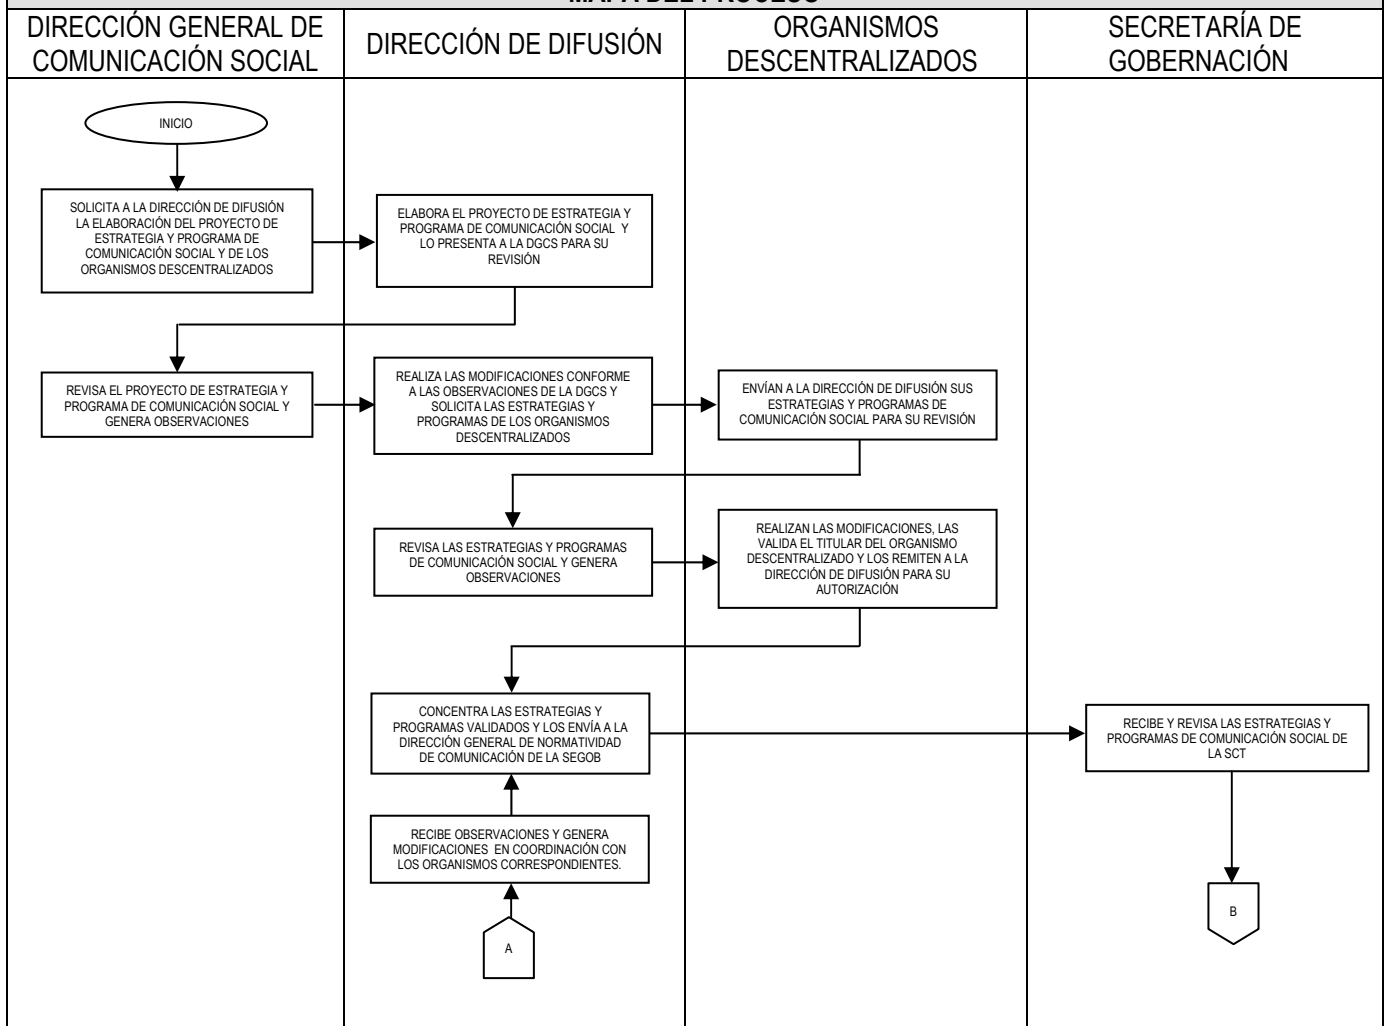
MAPA DEL PROCESO

DIRECCIÓN GENERAL DE COMUNICACIÓN SOCIAL

DIRECCIÓN DE DIFUSIÓN

ORGANISMOS DESCENTRALIZADOS

SECRETARÍA DE GOBERNACIÓN

INICIO

SOLICITA A LA DIRECCIÓN DE DIFUSIÓN LA ELABORACIÓN DEL PROYECTO DE ESTRATEGIA Y PROGRAMA DE COMUNICACIÓN SOCIAL Y DE LOS ORGANISMOS DESCENTRALIZADOS

ELABORA EL PROYECTO DE ESTRATEGIA Y PROGRAMA DE COMUNICACIÓN SOCIAL Y LO PRESENTA A LA DGCS PARA SU REVISIÓN

REVISA EL PROYECTO DE ESTRATEGIA Y PROGRAMA DE COMUNICACIÓN SOCIAL Y GENERA OBSERVACIONES

REALIZA LAS MODIFICACIONES CONFORME A LAS OBSERVACIONES DE LA DGCS Y SOLICITA LAS ESTRATEGIAS Y PROGRAMAS DE LOS ORGANISMOS DESCENTRALIZADOS

ENVÍAN A LA DIRECCIÓN DE DIFUSIÓN SUS ESTRATEGIAS Y PROGRAMAS DE COMUNICACIÓN SOCIAL PARA SU REVISIÓN

REVISA LAS ESTRATEGIAS Y PROGRAMAS DE COMUNICACIÓN SOCIAL Y GENERA OBSERVACIONES

REALIZAN LAS MODIFICACIONES, LAS VALIDA EL TITULAR DEL ORGANISMO DESCENTRALIZADO Y LOS REMITEN A LA DIRECCIÓN DE DIFUSIÓN PARA SU AUTORIZACIÓN

CONCENTRA LAS ESTRATEGIAS Y PROGRAMAS VALIDADOS Y LOS ENVÍA A LA DIRECCIÓN GENERAL DE NORMATIVIDAD DE COMUNICACIÓN DE LA SEGOB

RECIBE Y REVISA LAS ESTRATEGIAS Y PROGRAMAS DE COMUNICACIÓN SOCIAL DE LA SCT

RECIBE OBSERVACIONES Y GENERA MODIFICACIONES EN COORDINACIÓN CON LOS ORGANISMOS CORRESPONDIENTES.

B

A